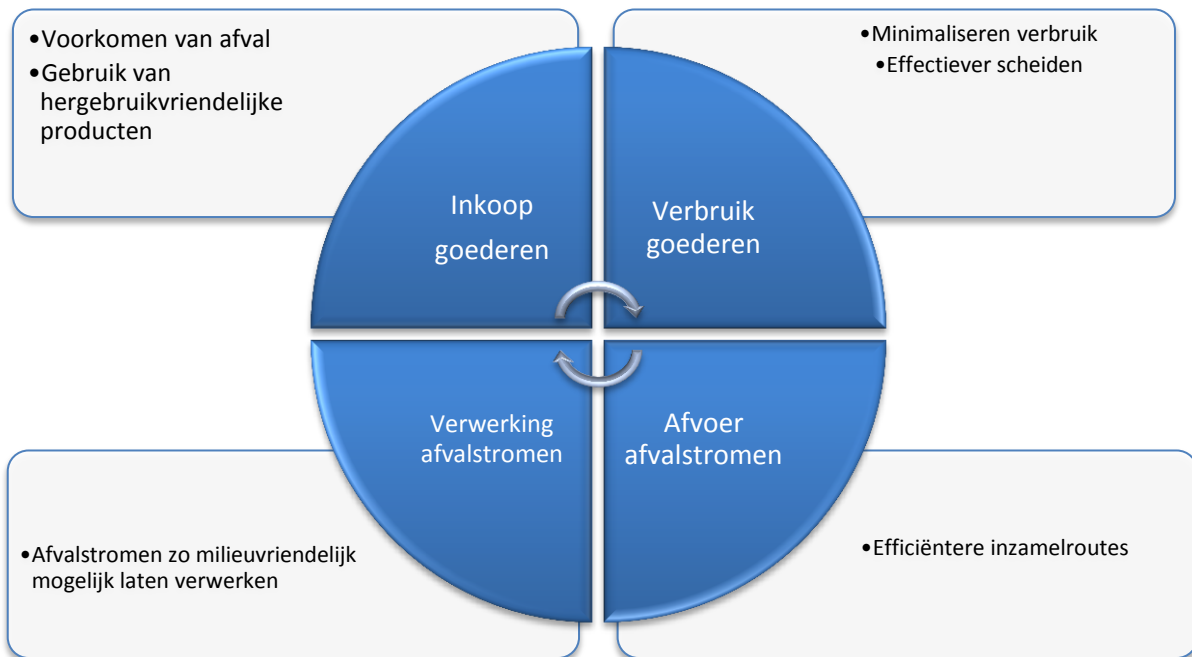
•Voorkomen van afval
•Gebruik van hergebruikvriendelijke producten

•Minimaliseren verbruik
•Effectiever scheiden

Inkoop goederen

Verbruik goederen

Verwerking afvalstromen

Afvoer afvalstromen

•Afvalstromen zo milieuvriendelijk mogelijk laten verwerken

•Efficiëntere inzamelroutes